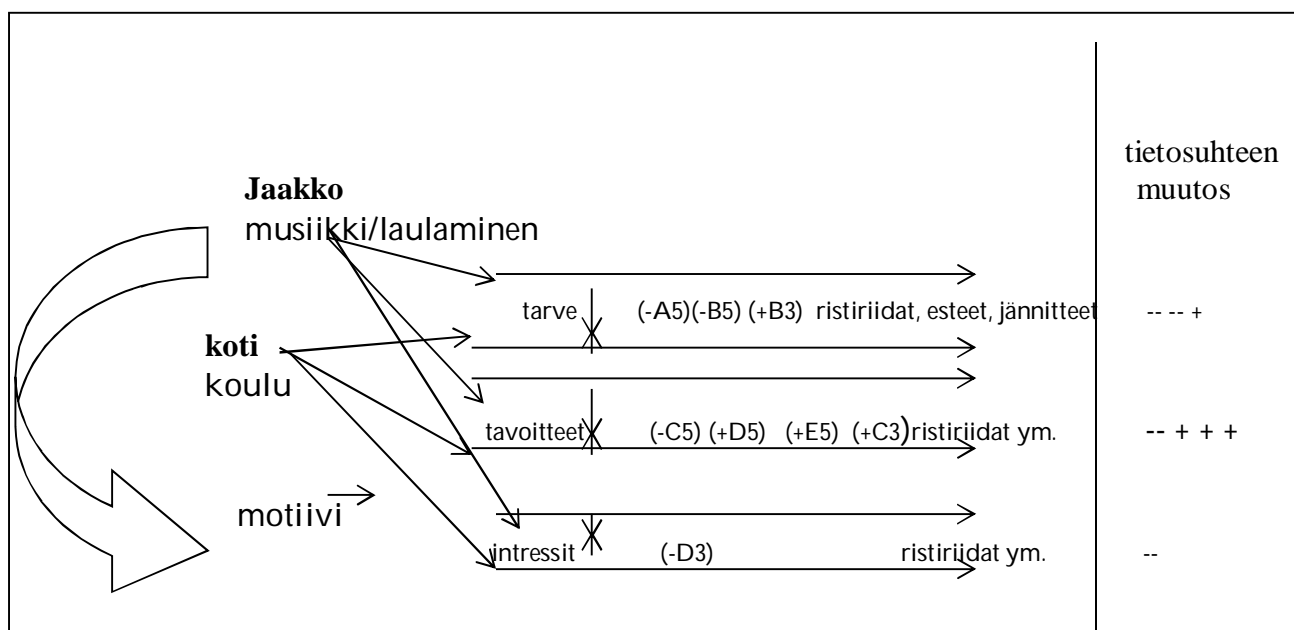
tietosuhteen muutos

Jaakko
musiikki/laulaminen

tarve (-A5)(-B5) (+B3) ristiriidat, esteet, jännitteet -- -- +

koti
koulu

tavoitteet (-C5) (+D5) (+E5) (+C3) ristiriidat ym. -- + + +

motiivi

intressit (-D3) ristiriidat ym. --